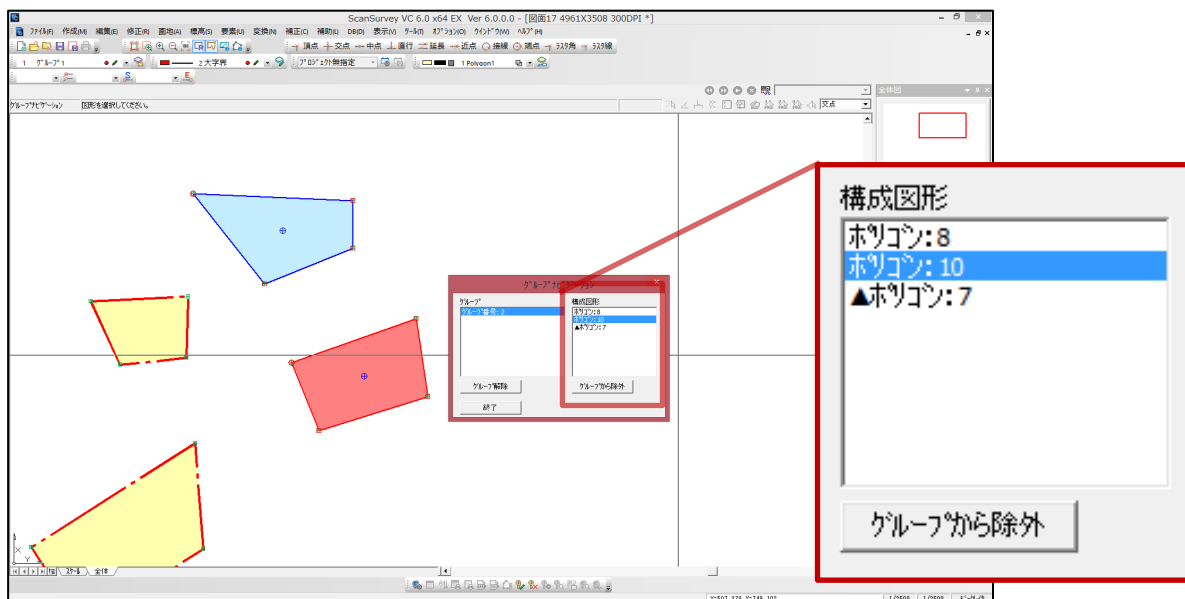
ScanSurvey VC 6.0 x64 EX Ver 6.0.0.0 - [図面17 4961X3508 300DPI *]

ファイル(F) 作成(M) 編集(E) 修正(E) 画地(A) 標高(S) 要素(U) 変換(N) 補正(C) 補助(I) DB(D) 表示(V) ツール(T) オプション(O) ウインドウ(W) ヘルプ(H)

頂点 交点 中点 直行 延長 近点 接線 端点 ラスタ角 ラスタ線

1 グループ1 2 大字界 プロジェクト無指定 1 Polygon1

グループナビゲーション 図形を選択してください。

文点

全体図

グループナビゲーション

グループ
グループ番号:2

構成図形
ポリゴン:8
ポリゴン:10
▲ポリゴン:7

グループ解除

グループから除外

終了

構成図形
ポリゴン:8
ポリゴン:10
▲ポリゴン:7

グループから除外

スケール 全体